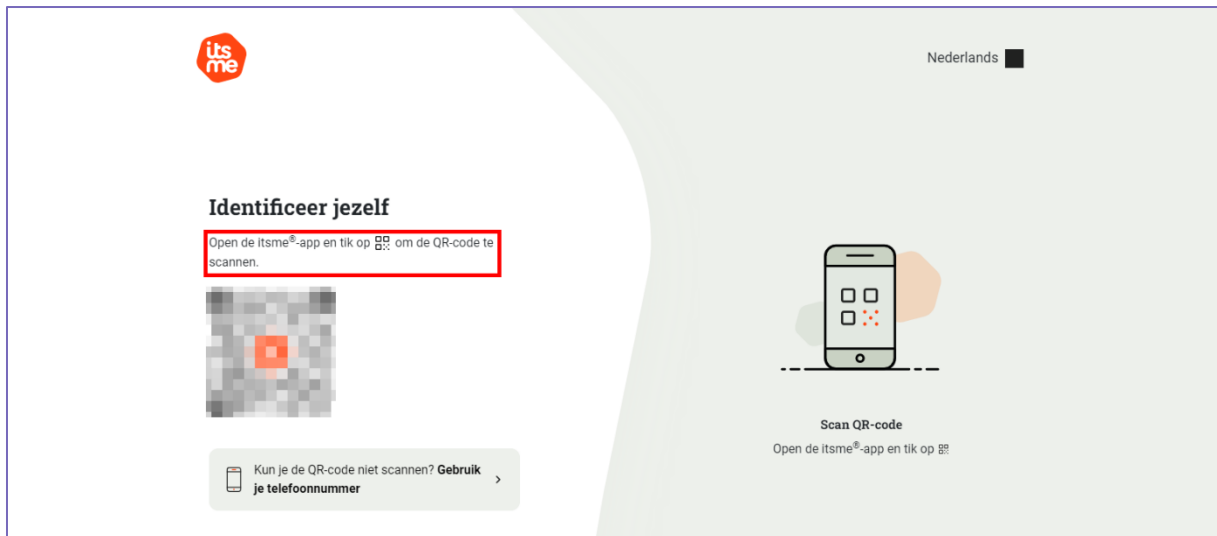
its me

Nederlands

Identificeer jezelf

Open de itsme®-app en tik op om de QR-code te scannen.

Kun je de QR-code niet scannen? **Gebruik je telefoonnummer**

Scan QR-code

Open de itsme®-app en tik op